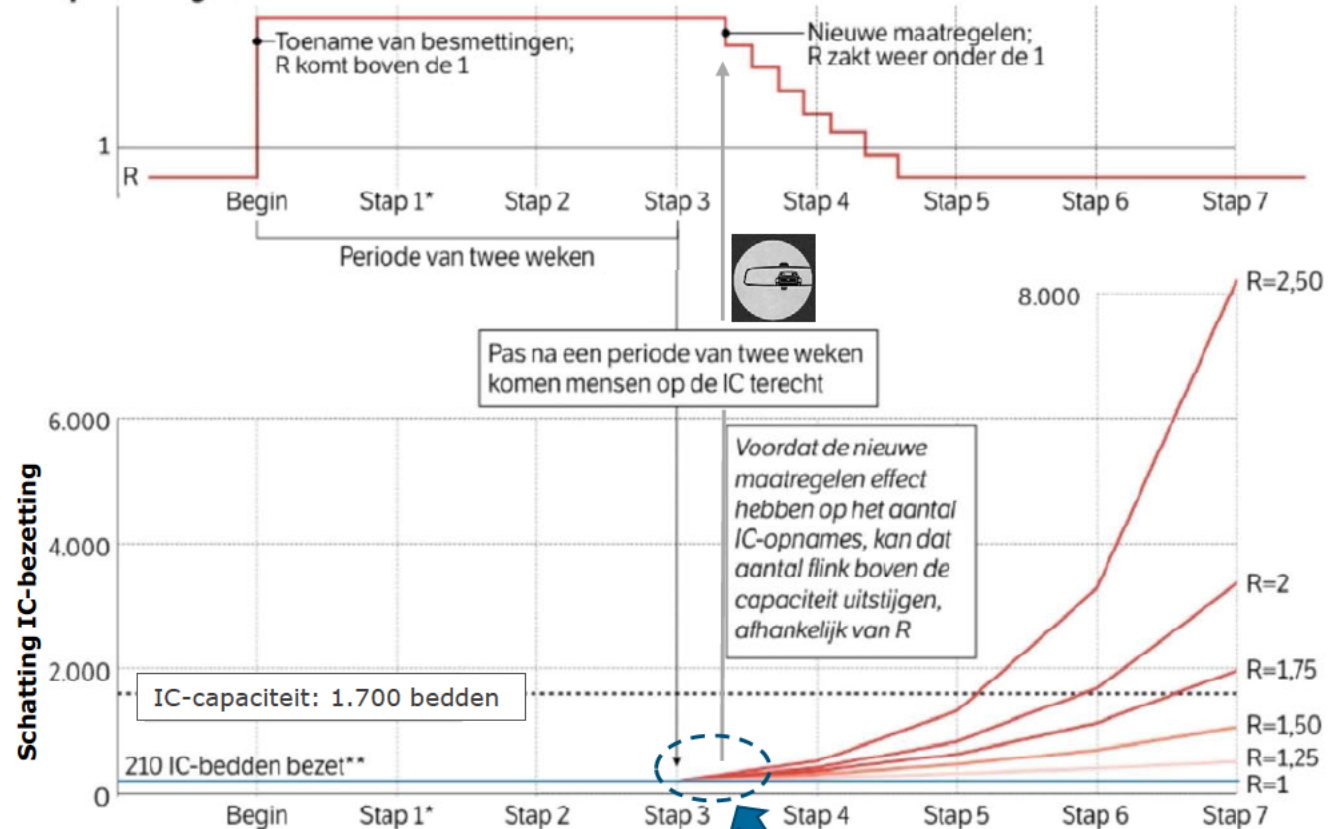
Toename van besmettingen; R komt boven de 1

Nieuwe maatregelen; R zakt weer onder de 1

1
R
Begin Stap 1* Stap 2 Stap 3 Stap 4 Stap 5 Stap 6 Stap 7

Periode van twee weken

8.000
R=2,50

Pas na een periode van twee weken komen mensen op de IC terecht

6.000

Voordat de nieuwe maatregelen effect hebben op het aantal IC-opnames, kan dat aantal flink boven de capaciteit uitstijgen, afhankelijk van R

Schatting IC-bezetting

4.000

R=2

2.000

R=1,75

IC-capaciteit: 1.700 bedden

R=1,50
R=1,25
210 IC-bedden bezet**
R=1
0
Begin Stap 1* Stap 2 Stap 3 Stap 4 Stap 5 Stap 6 Stap 7